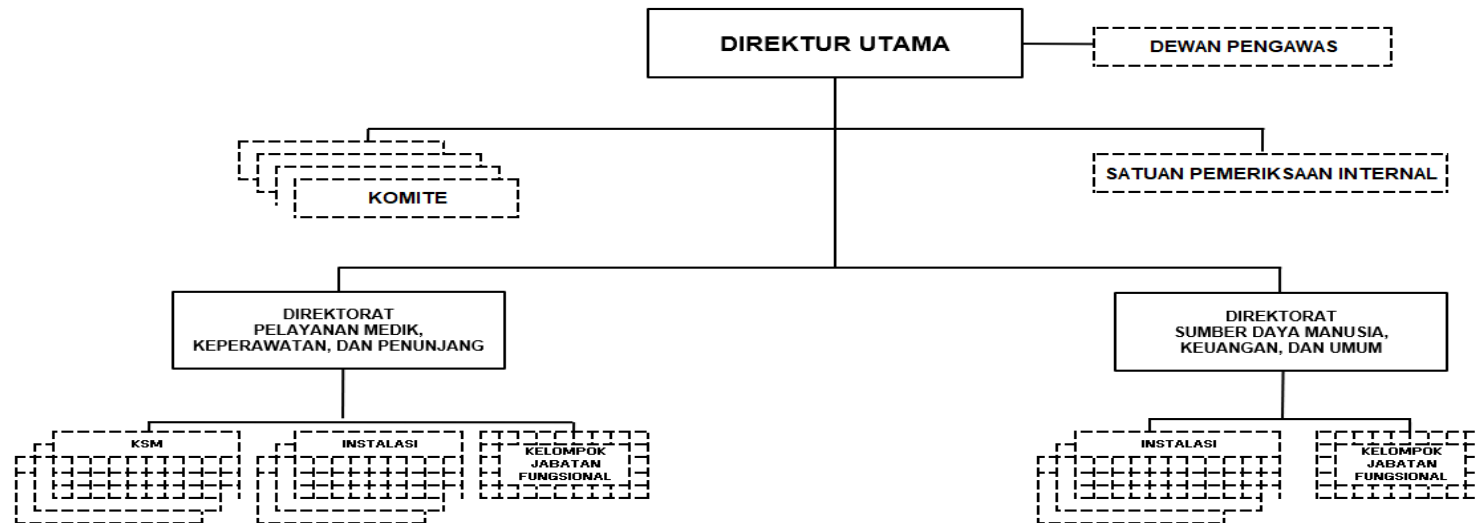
DIREKTUR UTAMA

DEWAN PENGAWAS

KOMITE

SATUAN PEMERIKSAAN INTERNAL

DIREKTORAT
PELAYANAN MEDIK,
KEPERAWATAN, DAN PENUNJANG

DIREKTORAT
SUMBER DAYA MANUSIA,
KEUANGAN, DAN UMUM

KSM

INSTALASI

KELOMPOK
JABATAN
FUNGSIONAL

INSTALASI

KELOMPOK
JABATAN
FUNGSIONAL